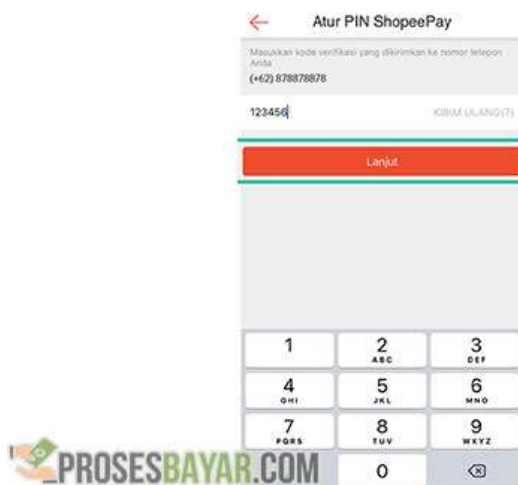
Atur PIN ShopeePay

Masukkan kode verifikasi yang dikirimkan ke nomor telepon Anda
(+62) 878878878

123456

KIRIM ULANG(7)

Lanjut

| 1 | 2 ABC | 3 DEF |
|---|---|---|
| 4 GHI | 5 JKL | 6 MNO |
| 7 PQRS | 8 TUV | 9 WXYZ |
| | 0 | ⌫ |

PROSESBAYAR.COM